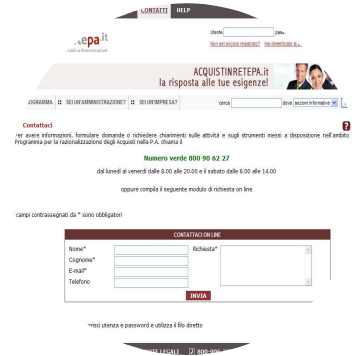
CONTATTI HELP

Utente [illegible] pass.

Non sei ancora registrato? Hai dimenticato la...

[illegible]epa.it
Pubblica Amministrazione

ACQUISTINRETEPA.it
la risposta alle tue esigenze!

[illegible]OGRAMMA :: SEI UN'AMMINISTRAZIONE? :: SEI UN'IMPRESA? cerca dove sezioni informative

Contattaci

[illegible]er avere informazioni, formulare domande o richiedere chiarimenti sulle attività e sugli strumenti messi a disposizione nell'ambito Programma per la razionalizzazione degli Acquisti nella P.A. chiama il

Numero verde 800 90 62 27

dal lunedì al venerdì dalle 8.00 alle 20.00 e il sabato dalle 8.00 alle 14.00

oppure compila il seguente modulo di richiesta on line

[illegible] campi contrassegnati da * sono obbligatori

CONTATTACI ON LINE

Nome*

Cognome*

E-mail*

Telefono

Richiesta*

INVIA

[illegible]erisci utenza e password e utilizza il filo diretto

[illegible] LEGALI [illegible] 800-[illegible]